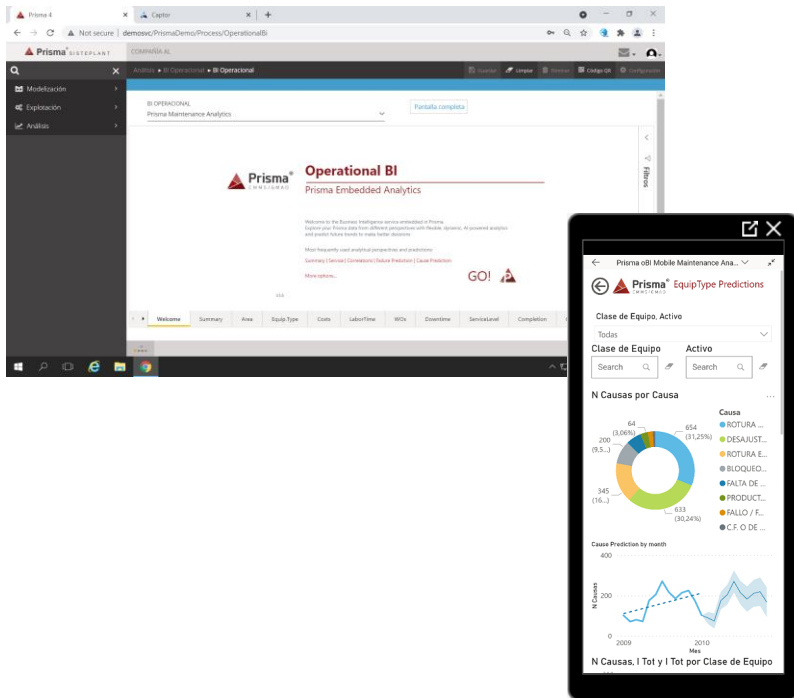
Prisma 4 × Captor × +

Not secure | demosvc/PrismaDemo/Process/OperationalBi

Prisma® SISTEPLANT COMPAÑÍA AL

Análisis ▸ BI Operacional ▸ BI Operacional

Guardar Limpiar Eliminar Código QR Configuración

Modelización
Explotación
Análisis

BI OPERACIONAL
Prisma Maintenance Analytics

Pantalla completa

Prisma® CONSIGNAO

Operational BI
Prisma Embedded Analytics

Welcome to the Business Intelligence service embedded in Prisma. Explore your Prisma data from different perspectives with flexible, dynamic, AI-powered analytics and predict future trends to make better decisions.

Most frequently used analytical perspectives and predictions:
Summary | Service | Correlations | Failure Prediction | Cause Prediction

More options...

GO!

Filtros

Welcome Summary Area Equip.Type Costs LaborTime WOs Downtime ServiceLevel Completion

Prisma oBI Mobile Maintenance Ana...

Prisma® EquipType Predictions

Clase de Equipo, Activo
Todas

Clase de Equipo Activo
Search Search

N Causas por Causa

Causa
ROTURA ...
DESAJUST...
ROTURA E...
BLOQUEO...
FALTA DE ...
PRODUCT...
FALLO / F...
C.F. O DE ...

64 (3,06%)
654 (31,25%)
200 (9,5...)
345 (16...)
633 (30,24%)

Cause Prediction by month

N Causas
200
0
2009 2010
Mes

N Causas, I Tot y I Tot por Clase de Equipo